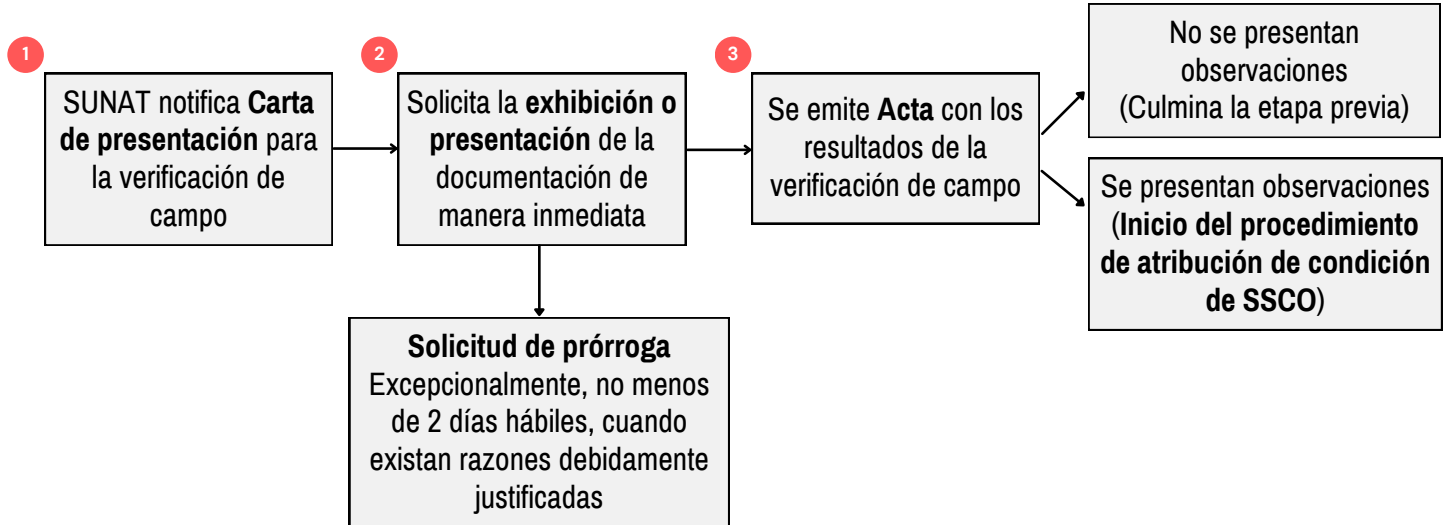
1

SUNAT notifica Carta de presentación para la verificación de campo

2

Solicita la exhibición o presentación de la documentación de manera inmediata

Solicitud de prórroga
Excepcionalmente, no menos de 2 días hábiles, cuando existan razones debidamente justificadas

3

Se emite Acta con los resultados de la verificación de campo

No se presentan observaciones
(Culmina la etapa previa)

Se presentan observaciones
(Inicio del procedimiento de atribución de condición de SSCO)